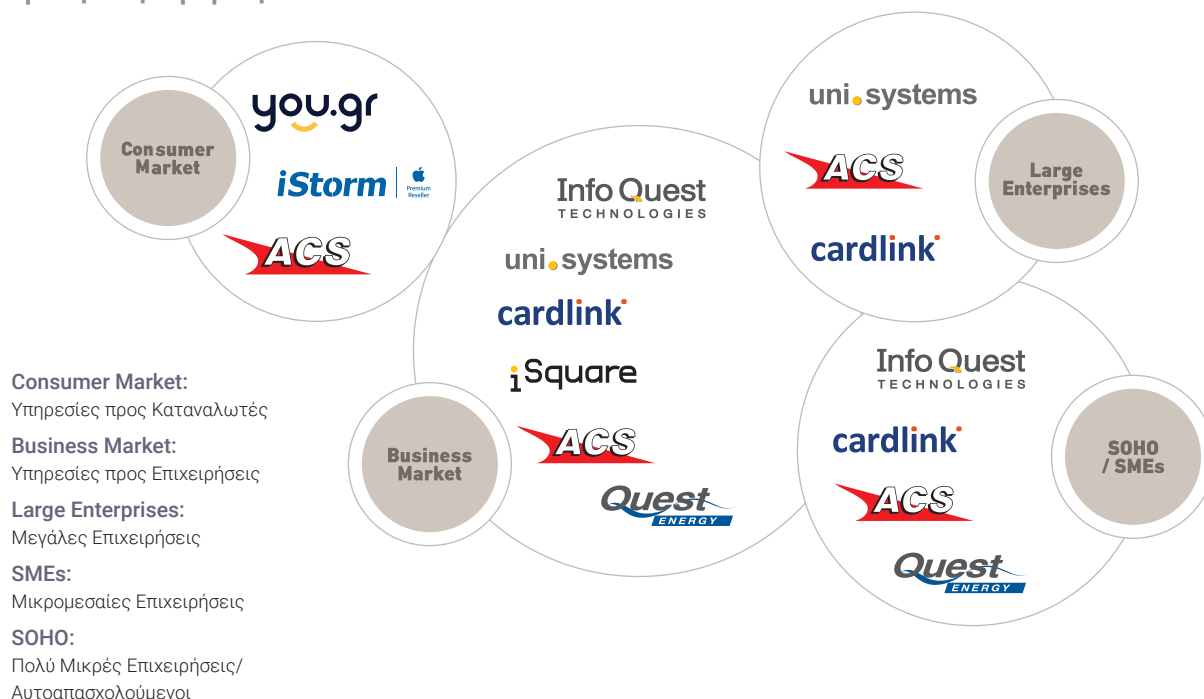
Consumer Market

you.gr

iStorm Premium Reseller

ACS

Info Quest TECHNOLOGIES

uni.systems

cardlink

iSquare

ACS

Quest ENERGY

Business Market

uni.systems

ACS

cardlink

Large Enterprises

Info Quest TECHNOLOGIES

cardlink

ACS

Quest ENERGY

SOHO / SMEs

Consumer Market:
Υπηρεσίες προς Καταναλωτές

Business Market:
Υπηρεσίες προς Επιχειρήσεις

Large Enterprises:
Μεγάλες Επιχειρήσεις

SMEs:
Μικρομεσαίες Επιχειρήσεις

SOHO:
Πολύ Μικρές Επιχειρήσεις/ Αυτοαπασχολούμενοι